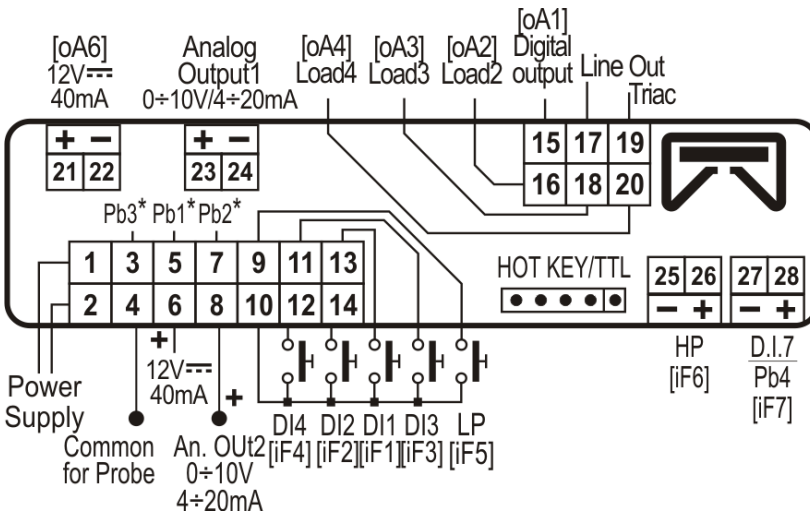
[oA6]
12V⎓
40mA

Analog
Output1
0÷10V/4÷20mA

[oA4]
Load4

[oA3]
Load3

[oA2]
Load2

[oA1]
Digital
output

Line

Out
Triac

+ −
21 22

+ −
23 24

15 17 19
16 18 20

Pb3* Pb1* Pb2*

1 3 5 7 9 11 13
2 4 6 8 10 12 14

HOT KEY/TTL

25 26
− +

27 28
− +

+
12V⎓
40mA

+

Power
Supply

Common
for Probe

An. OUt2
0÷10V
4÷20mA

DI4 [iF4]
DI2 [iF2]
DI1 [iF1]
DI3 [iF3]
LP [iF5]

HP
[iF6]

D.I.7
Pb4
[iF7]